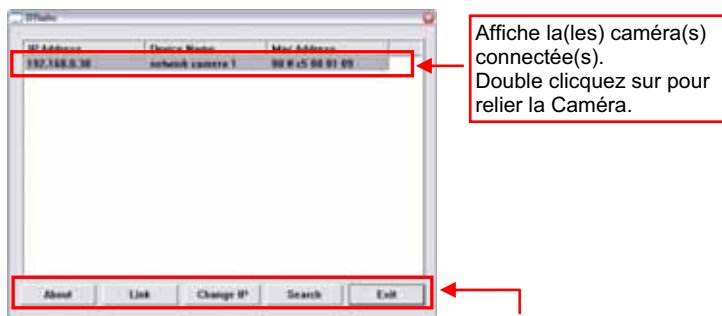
IPRadio

| IP Address | Device Name | Mac Address |
|---|---|---|
| 192.168.0.30 | network camera 1 | 00 0 c5 00 01 09 |

About Link Change IP Search Exit

Affiche la(les) caméra(s) connectée(s).
Double clicquez sur pour relier la Caméra.